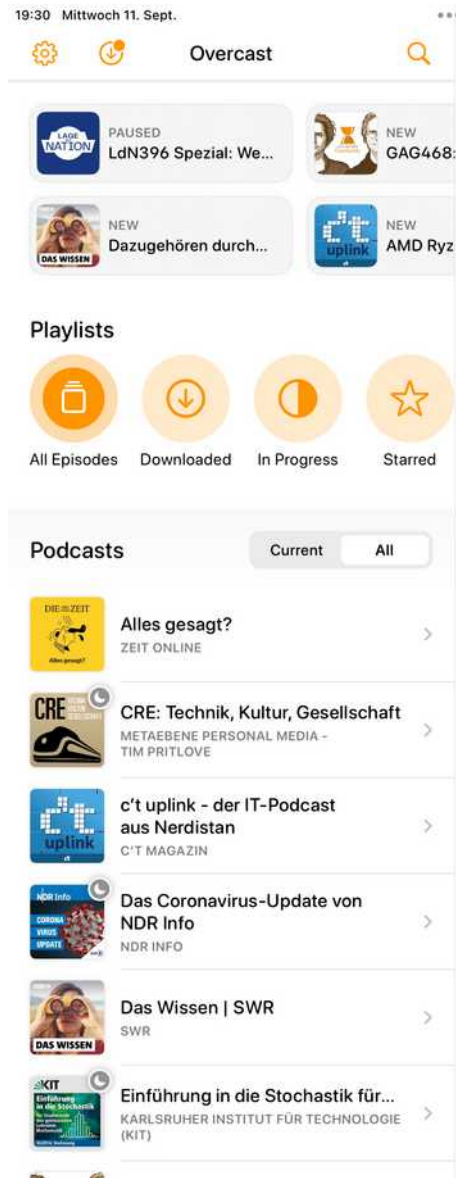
19:30 Mittwoch 11. Sept.

Overcast

LAGE NATION
PAUSED
LdN396 Spezial: We...

NEW
GAG468:

DAS WISSEN
NEW
Dazugehören durch...

c't uplink
NEW
AMD Ryz

Playlists

All Episodes
Downloaded
In Progress
Starred

Podcasts

Current
All

DIE ZEIT
Alles gesagt?
Alles gesagt?
ZEIT ONLINE

CRE
CRE: Technik, Kultur, Gesellschaft
METAEBENE PERSONAL MEDIA - TIM PRITLOVE

c't uplink
c't uplink - der IT-Podcast aus Nerdistan
C'T MAGAZIN

NDR Info
CORONA VIRUS UPDATE
Das Coronavirus-Update von NDR Info
NDR INFO

DAS WISSEN
Das Wissen | SWR
SWR

KIT
Einführung in die Stochastik
Einführung in die Stochastik für...
KARLSRUHER INSTITUT FÜR TECHNOLOGIE (KIT)